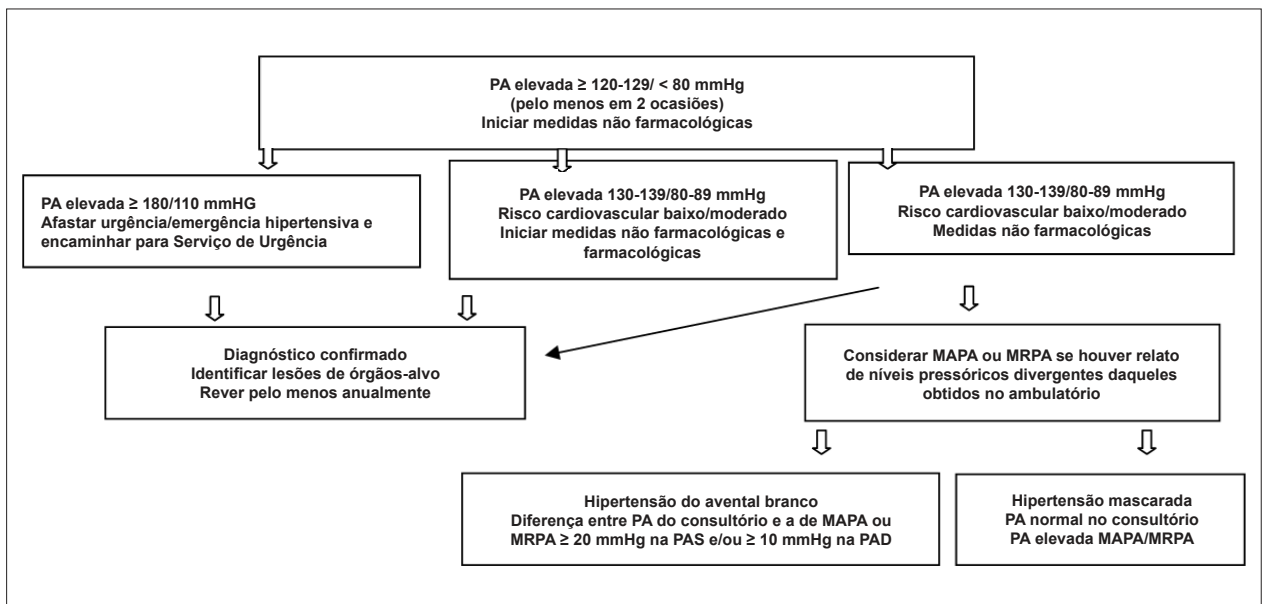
PA elevada ≥ 120-129/ < 80 mmHg
(pelo menos em 2 ocasiões)
Iniciar medidas não farmacológicas

PA elevada ≥ 180/110 mmHG
Afastar urgência/emergência hipertensiva e encaminhar para Serviço de Urgência

PA elevada 130-139/80-89 mmHg
Risco cardiovascular baixo/moderado
Iniciar medidas não farmacológicas e farmacológicas

PA elevada 130-139/80-89 mmHg
Risco cardiovascular baixo/moderado
Medidas não farmacológicas

Diagnóstico confirmado
Identificar lesões de órgãos-alvo
Rever pelo menos anualmente

Considerar MAPA ou MRPA se houver relato de níveis pressóricos divergentes daqueles obtidos no ambulatório

Hipertensão do avental branco
Diferença entre PA do consultório e a de MAPA ou MRPA ≥ 20 mmHg na PAS e/ou ≥ 10 mmHg na PAD

Hipertensão mascarada
PA normal no consultório
PA elevada MAPA/MRPA